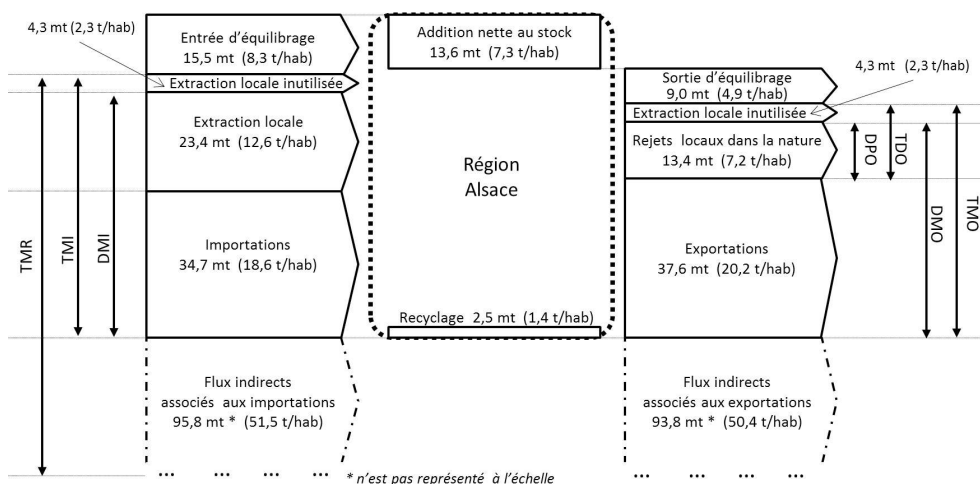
4,3 mt (2,3 t/hab)

Entrée d'équilibrage
15,5 mt (8,3 t/hab)

Extraction locale inutilisée

Extraction locale
23,4 mt (12,6 t/hab)

Importations
34,7 mt (18,6 t/hab)

TMR

TMI

DMI

Addition nette au stock
13,6 mt (7,3 t/hab)

Région
Alsace

Recyclage 2,5 mt (1,4 t/hab)

Sortie d'équilibrage
9,0 mt (4,9 t/hab)

4,3 mt (2,3 t/hab)

Extraction locale inutilisée

Rejets locaux dans la nature
13,4 mt (7,2 t/hab)

DPO

TDO

DMO

TMO

Exportations
37,6 mt (20,2 t/hab)

Flux indirects
associés aux importations
95,8 mt * (51,5 t/hab)

Flux indirects
associés aux exportations
93,8 mt * (50,4 t/hab)

... ... ... ...

* n'est pas représenté à l'échelle

... ... ... ...